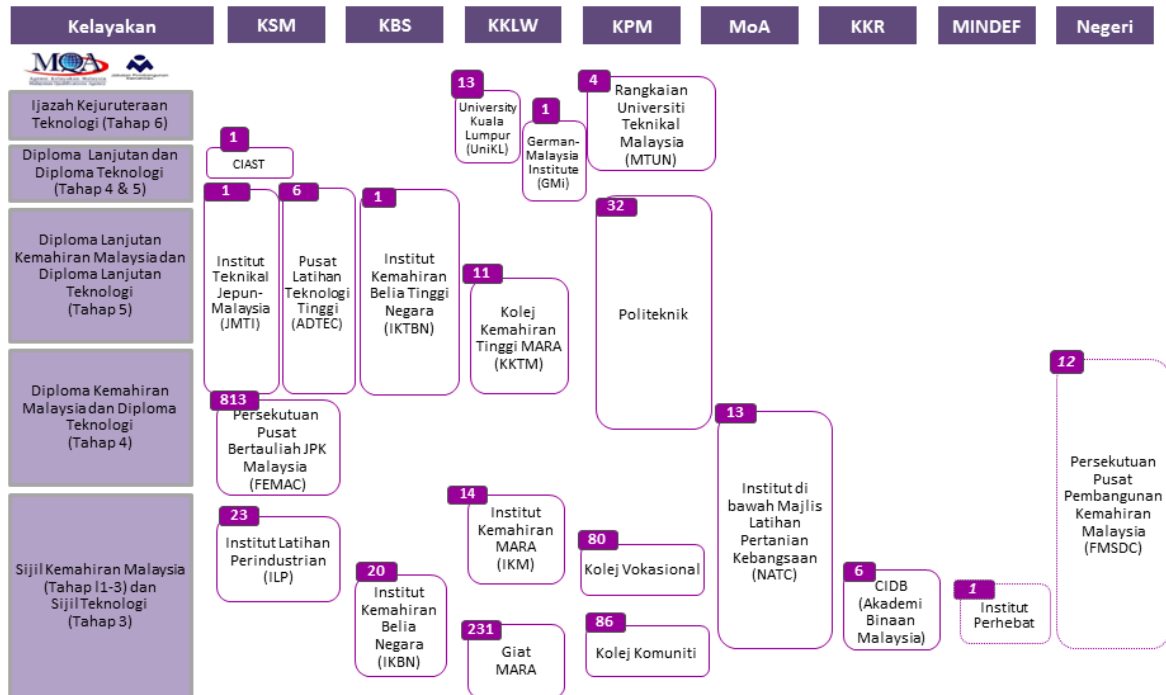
Kelayakan | KSM | KBS | KKLW | KPM | MoA | KKR | MINDEF | Negeri

MQA Agensi Kelayakan Malaysia Malaysian Qualifications Agency

Jabatan Pembangunan Kemahiran

Ijazah Kejuruteraan Teknologi (Tahap 6)

Diploma Lanjutan dan Diploma Teknologi (Tahap 4 & 5)

Diploma Lanjutan Kemahiran Malaysia dan Diploma Lanjutan Teknologi (Tahap 5)

Diploma Kemahiran Malaysia dan Diploma Teknologi (Tahap 4)

Sijil Kemahiran Malaysia (Tahap l1-3) dan Sijil Teknologi (Tahap 3)

13 University Kuala Lumpur (UniKL)

1 German-Malaysia Institute (GMi)

4 Rangkaian Universiti Teknikal Malaysia (MTUN)

1 CIAST

1 Institut Teknikal Jepun-Malaysia (JMTI)

6 Pusat Latihan Teknologi Tinggi (ADTEC)

1 Institut Kemahiran Belia Tinggi Negara (IKTBN)

32 Politeknik

11 Kolej Kemahiran Tinggi MARA (KKTM)

12 Persekutuan Pusat Pembangunan Kemahiran Malaysia (FMSDC)

813 Persekutuan Pusat Bertauliah JPK Malaysia (FEMAC)

13 Institut di bawah Majlis Latihan Pertanian Kebangsaan (NATC)

14 Institut Kemahiran MARA (IKM)

23 Institut Latihan Perindustrian (ILP)

80 Kolej Vokasional

20 Institut Kemahiran Belia Negara (IKBN)

6 CIDB (Akademi Binaan Malaysia)

1 Institut Perhebat

231 Giat MARA

86 Kolej Komuniti